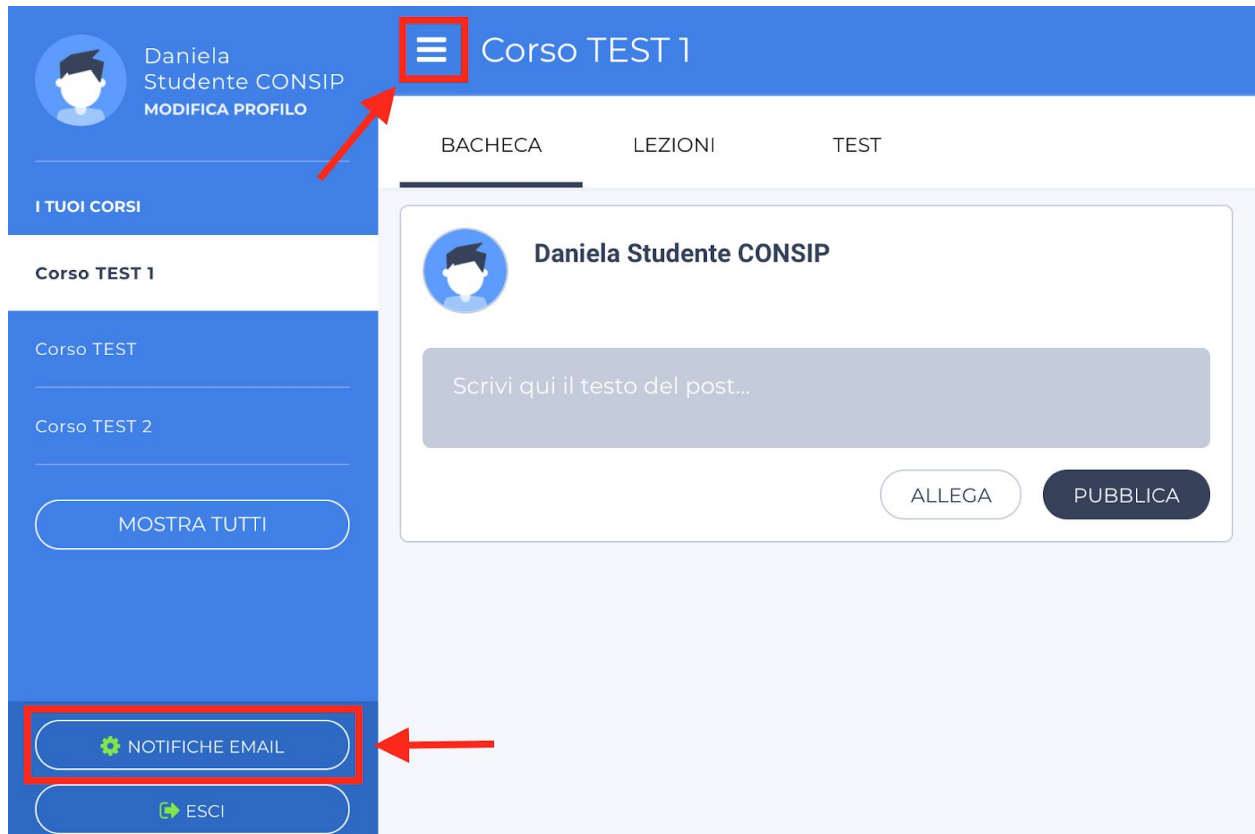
Daniela Studente CONSIP
MODIFICA PROFILO

I TUOI CORSI

Corso TEST 1

Corso TEST

Corso TEST 2

MOSTRA TUTTI

NOTIFICHE EMAIL

ESCI

Corso TEST 1

BACHECA LEZIONI TEST

Daniela Studente CONSIP

Scrivi qui il testo del post...

ALLEGA PUBBLICA